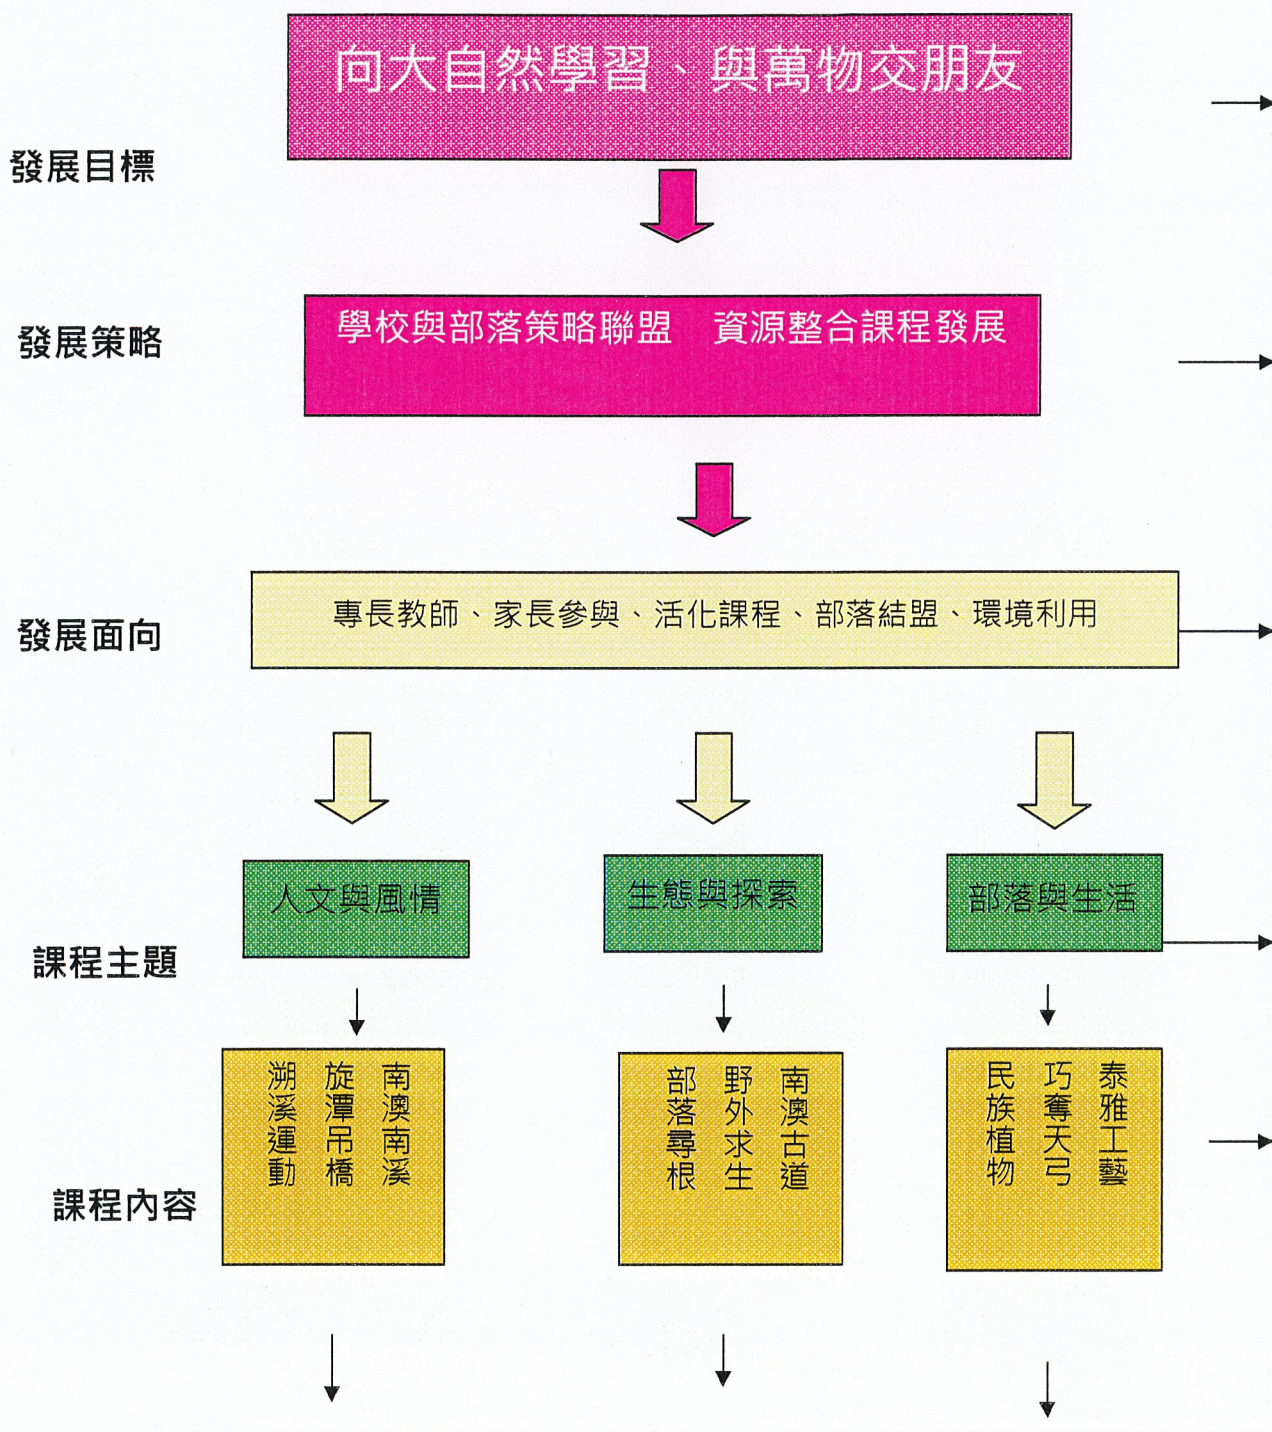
發展目標

向大自然學習、與萬物交朋友

發展策略

學校與部落策略聯盟　資源整合課程發展

發展面向

專長教師、家長參與、活化課程、部落結盟、環境利用

課程主題

人文與風情

生態與探索

部落與生活

課程內容

南澳南溪
旋潭吊橋
溯溪運動

南澳古道
野外求生
部落尋根

泰雅工藝
巧奪天弓
民族植物